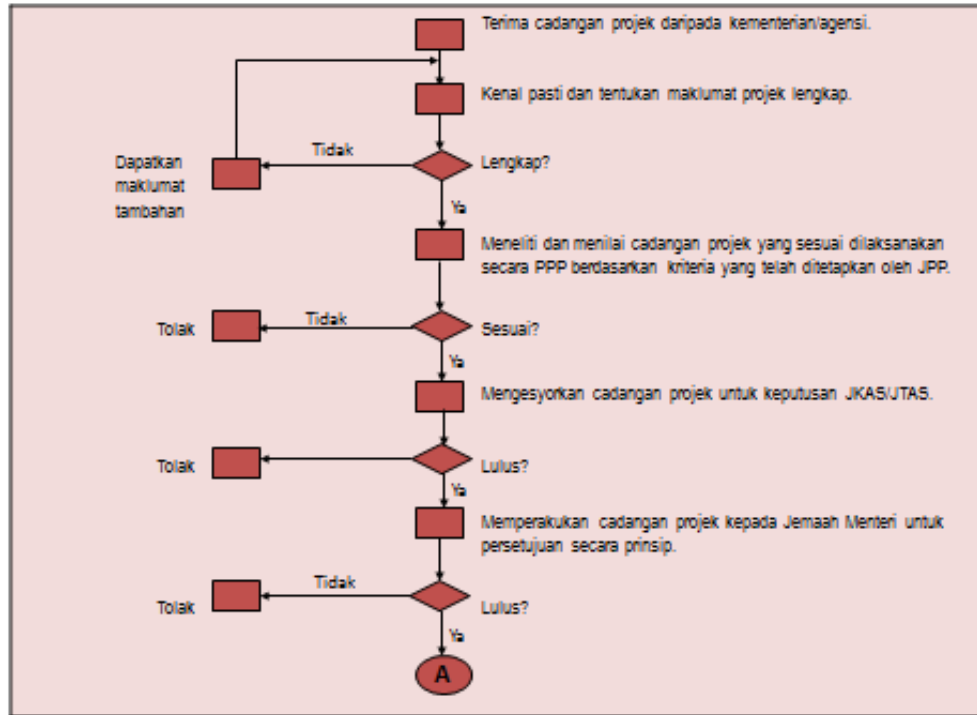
Terima cadangan projek daripada kementerian/agensi.

Kenal pasti dan tentukan maklumat projek lengkap.

Dapatkan maklumat tambahan

Tidak

Lengkap?

Ya

Meneliti dan menilai cadangan projek yang sesuai dilaksanakan secara PPP berdasarkan kriteria yang telah ditetapkan oleh JPP.

Tolak

Tidak

Sesuai?

Ya

Mengesyorkan cadangan projek untuk keputusan JKAS/JTAS.

Tolak

Lulus?

Ya

Memperakukan cadangan projek kepada Jemaah Menteri untuk persetujuan secara prinsip.

Tolak

Tidak

Lulus?

Ya

A